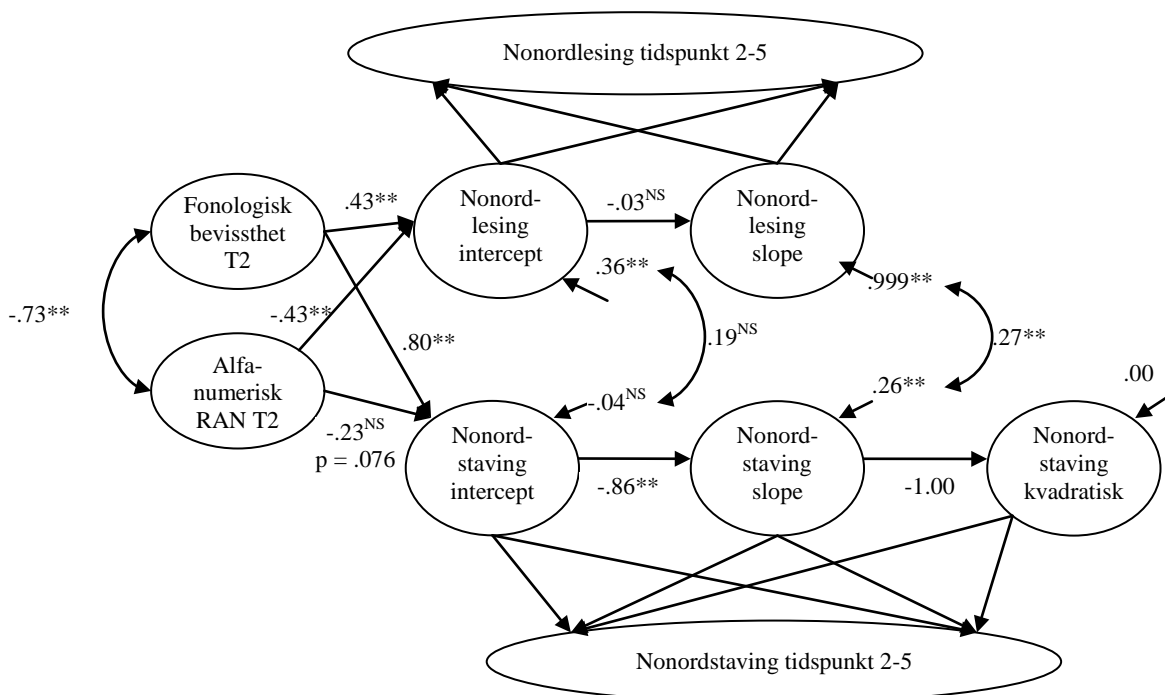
Nonordlesing tidspunkt 2-5

Fonologisk bevissthet T2

.43**

Nonord-lesing intercept

$-.03^{NS}$

Nonord-lesing slope

.36**

.999**

-.73**

-.43**

.80**

$.19^{NS}$

.27**

Alfa-numerisk RAN T2

$-.04^{NS}$

.26**

.00

$-.23^{NS}$
p = .076

Nonord-staving intercept

-.86**

Nonord-staving slope

-1.00

Nonord-staving kvadratisk

Nonordstaving tidspunkt 2-5